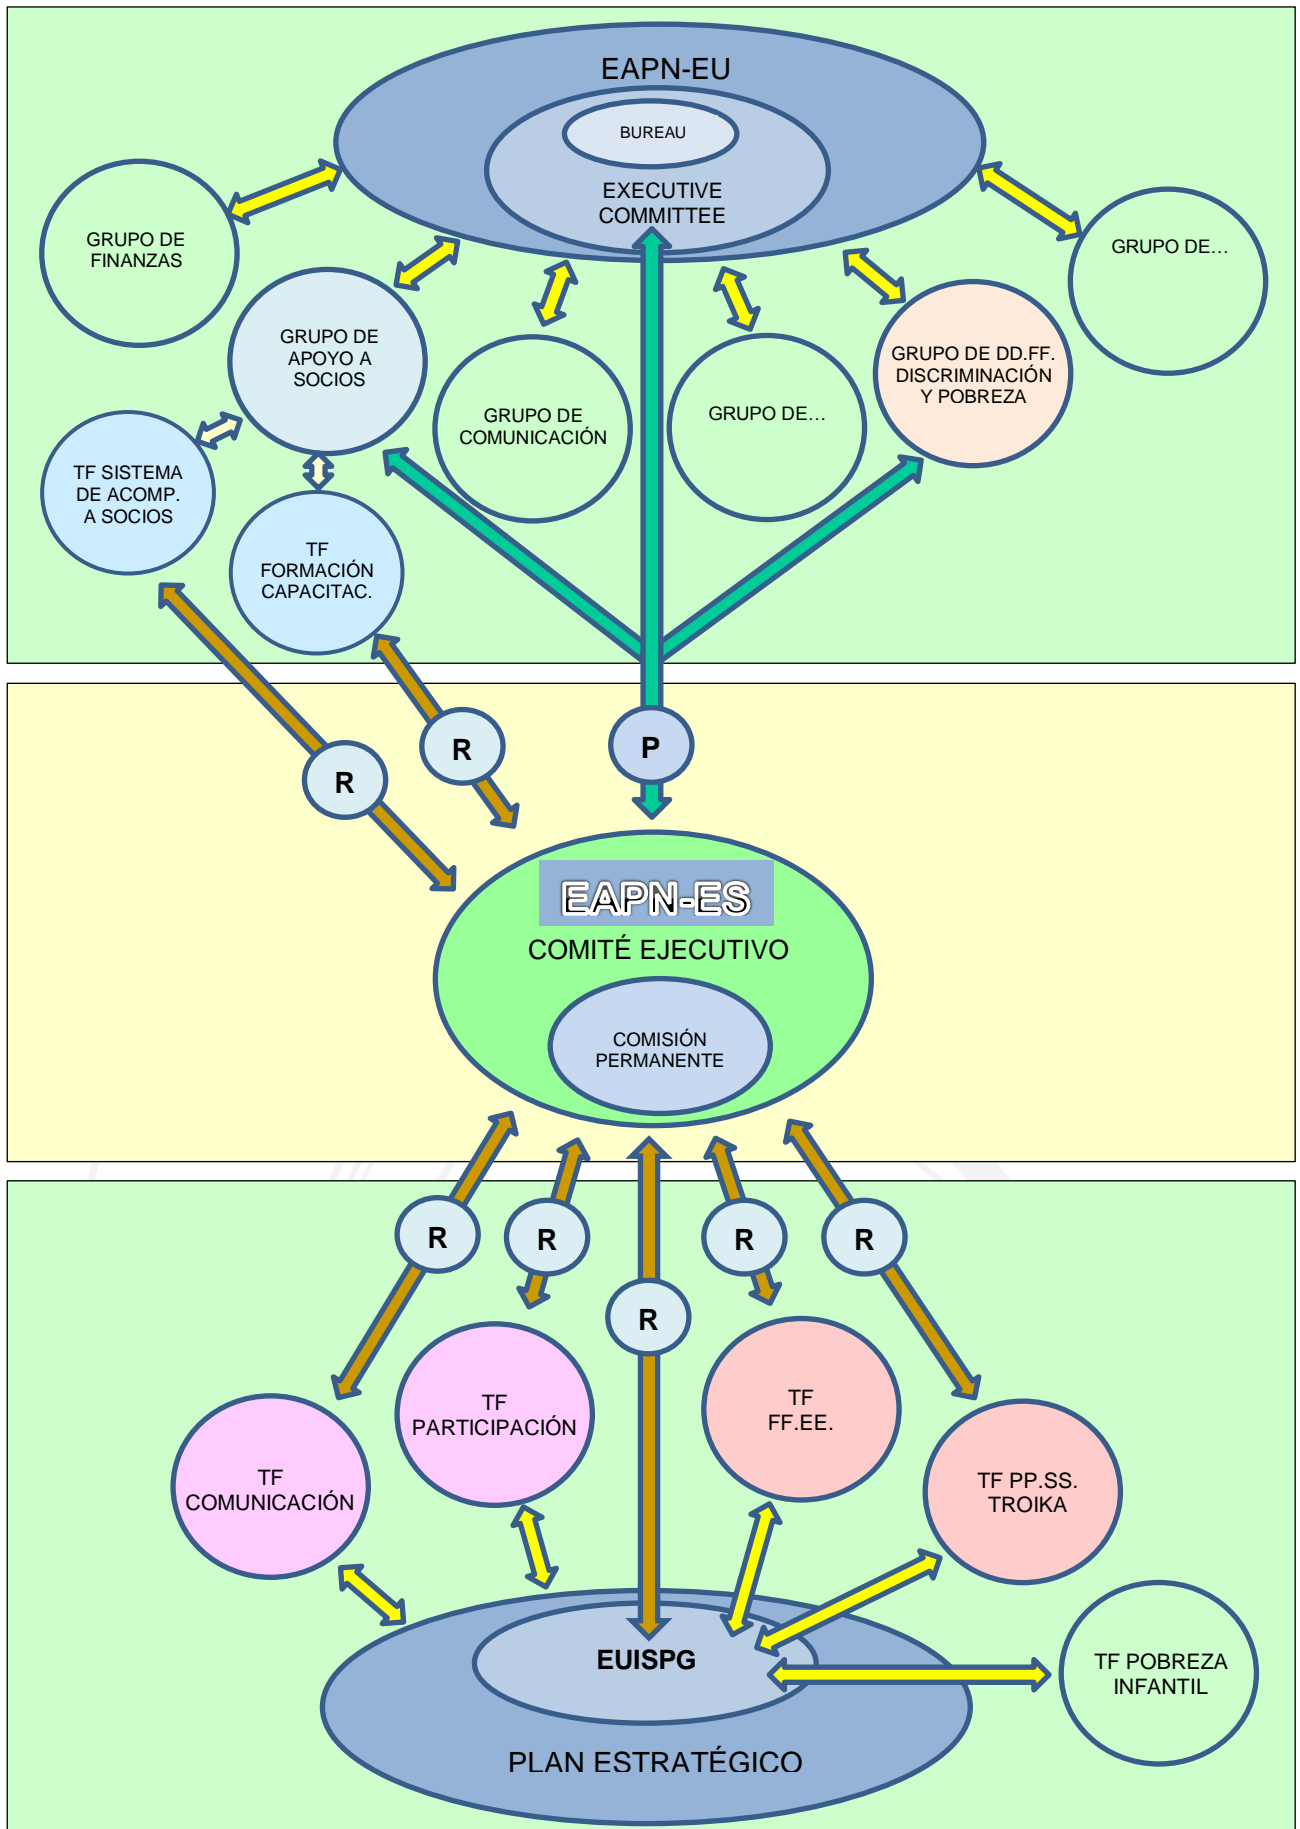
EAPN-EU

BUREAU

EXECUTIVE COMMITTEE

GRUPO DE FINANZAS

GRUPO DE...

GRUPO DE APOYO A SOCIOS

GRUPO DE COMUNICACIÓN

GRUPO DE...

GRUPO DE DD.FF. DISCRIMINACIÓN Y POBREZA

TF SISTEMA DE ACOMP. A SOCIOS

TF FORMACIÓN CAPACITAC.

R

R

P

EAPN-ES

COMITÉ EJECUTIVO

COMISIÓN PERMANENTE

R

R

R

R

R

TF COMUNICACIÓN

TF PARTICIPACIÓN

TF FF.EE.

TF PP.SS. TROIKA

TF POBREZA INFANTIL

EUISPG

PLAN ESTRATÉGICO